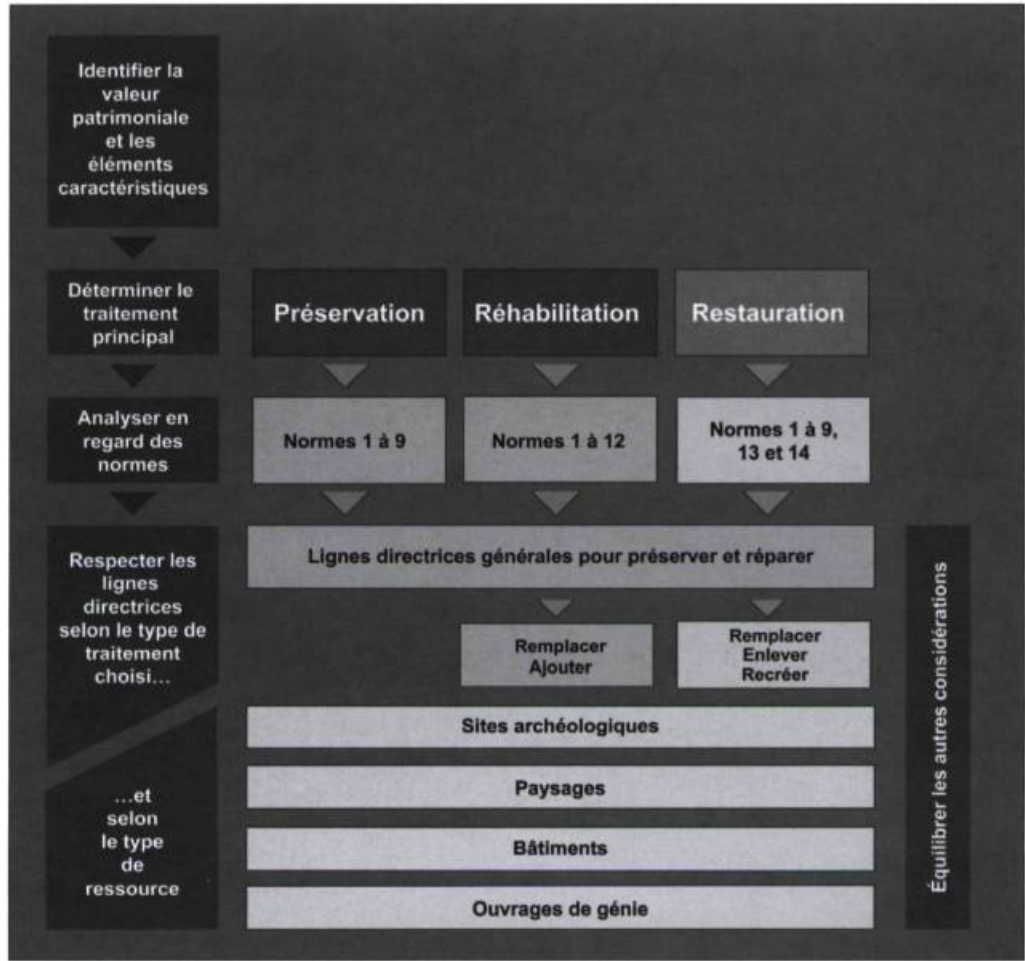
Identifier la valeur patrimoniale et les éléments caractéristiques

Déterminer le traitement principal

Préservation

Réhabilitation

Restauration

Analyser en regard des normes

Normes 1 à 9

Normes 1 à 12

Normes 1 à 9, 13 et 14

Respecter les lignes directrices selon le type de traitement choisi…

Lignes directrices générales pour préserver et réparer

Remplacer
Ajouter

Remplacer
Enlever
Recréer

…et selon le type de ressource

Sites archéologiques

Paysages

Bâtiments

Ouvrages de génie

Équilibrer les autres considérations